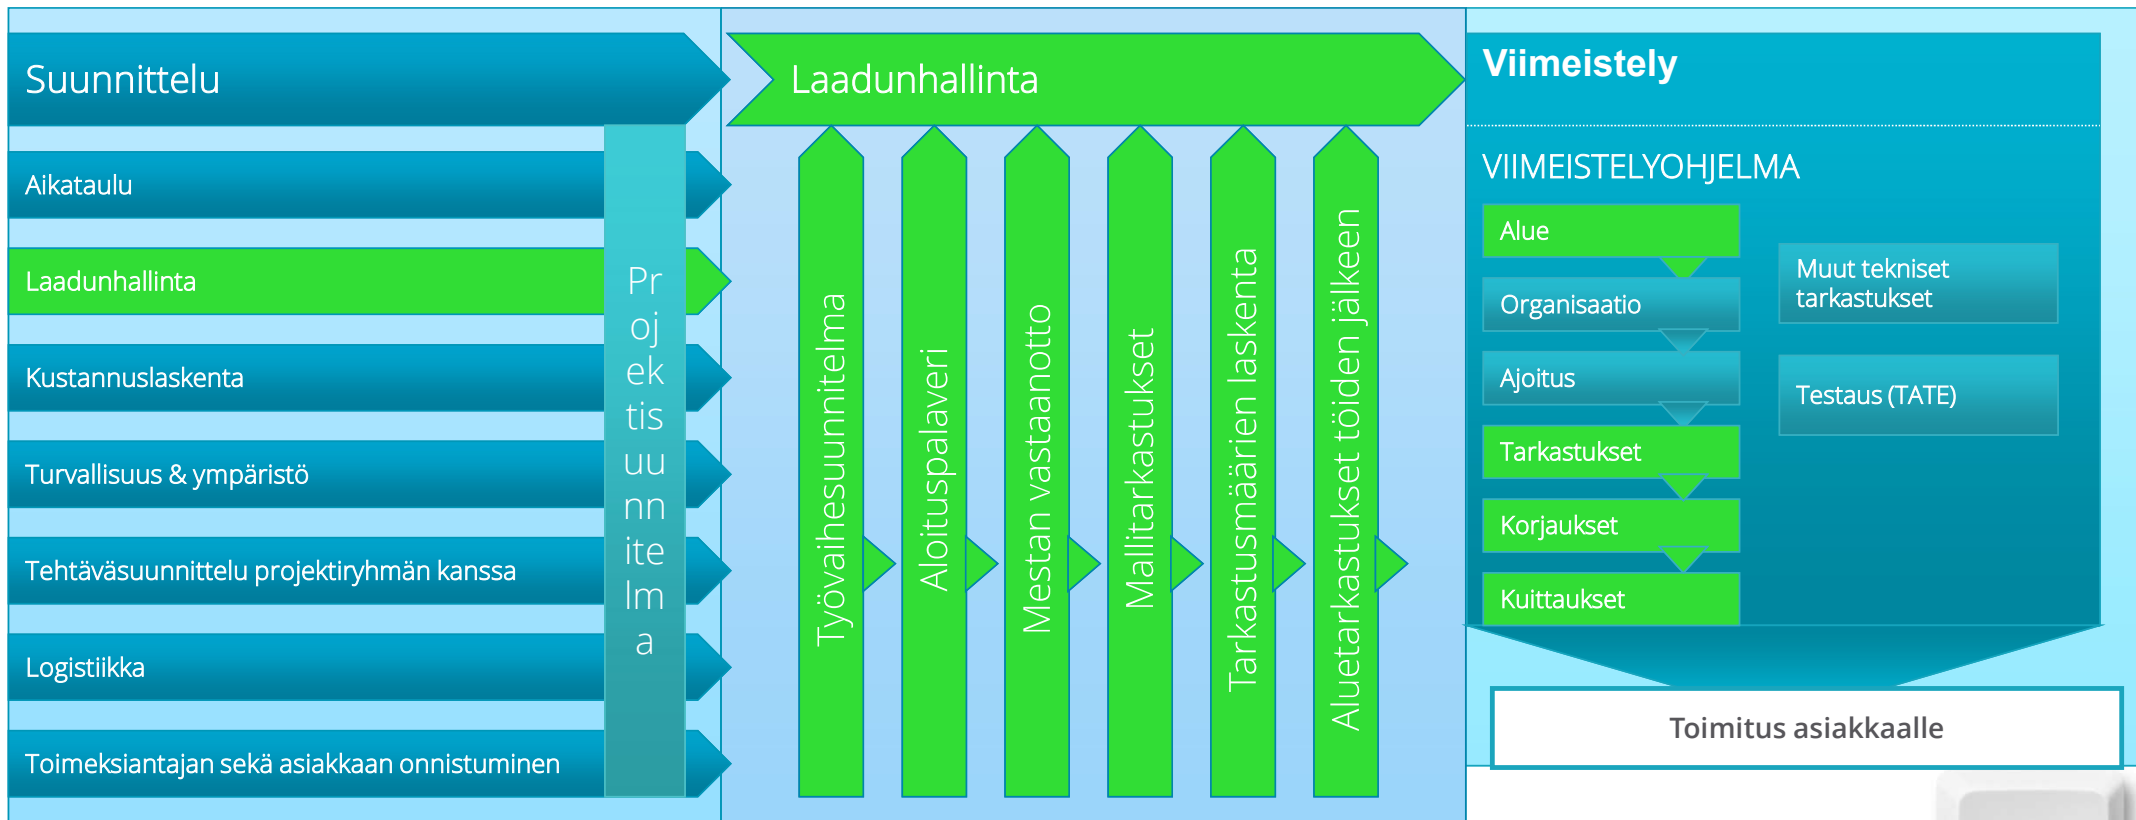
Suunnittelu

Aikataulu

Laadunhallinta

Kustannuslaskenta

Turvallisuus & ympäristö

Tehtäväsuunnittelu projektiryhmän kanssa

Logistiikka

Toimeksiantajan sekä asiakkaan onnistuminen

Projektisuunnitelma

Laadunhallinta

Työvaihesuunnitelma

Aloituspalaveri

Mestan vastaanotto

Mallitarkastukset

Tarkastusmäärien laskenta

Aluetarkastukset töiden jälkeen

Viimeistely

VIIMEISTELYOHJELMA

Alue

Organisaatio

Ajoitus

Tarkastukset

Korjaukset

Kuittaukset

Muut tekniset tarkastukset

Testaus (TATE)

Toimitus asiakkaalle